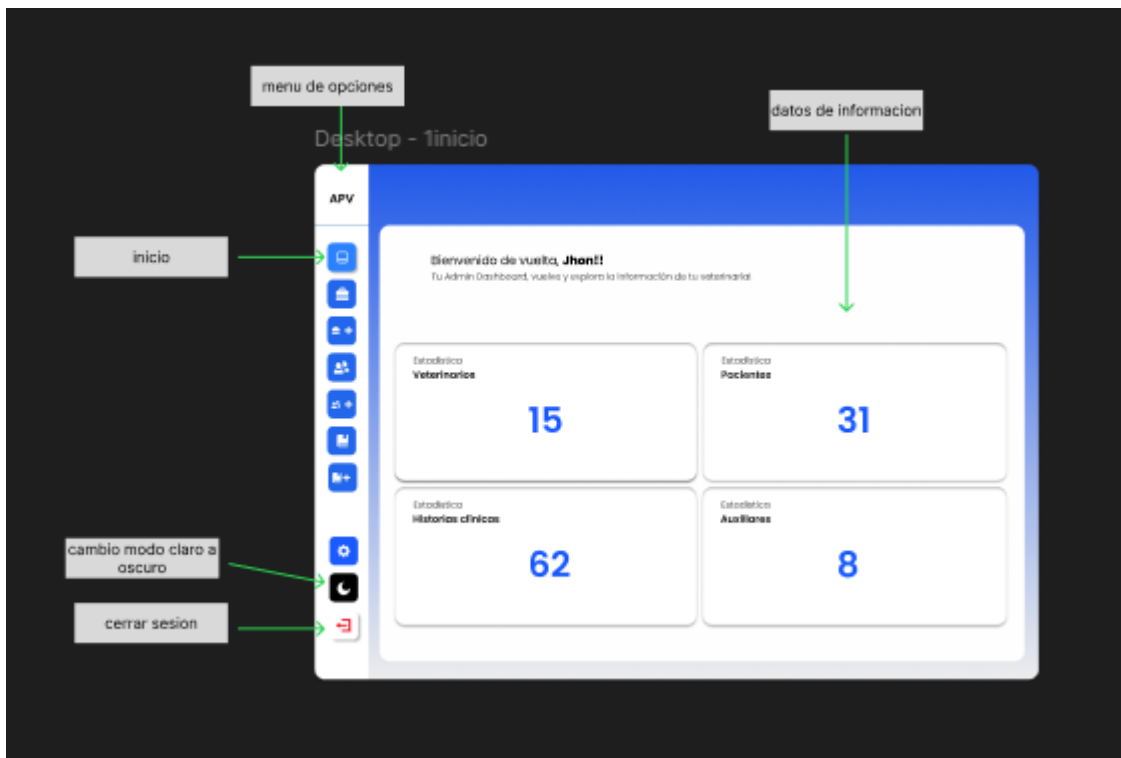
menu de opciones

datos de informacion

Desktop - 1inicio

APV

inicio

Bienvenido de vuelta, **Jhon!!**

Tu Admin Dashboard, vuelve y explora la información de tu veterinaria!

Estadistica
Veterinarios
15

Estadistica
Pacientes
31

Estadistica
Historias clinicas
62

Estadistica
Auxiliares
8

cambio modo claro a oscuro

cerrar sesion